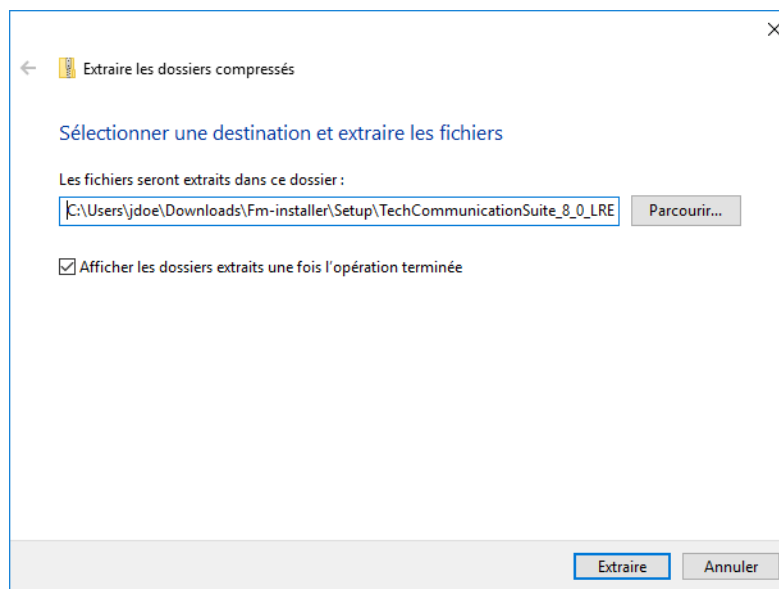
Extraire les dossiers compressés

Sélectionner une destination et extraire les fichiers

Les fichiers seront extraits dans ce dossier :

C:\Users\jdoe\Downloads\Fm-installer\Setup\TechCommunicationSuite_8_0_LRE

Parcourir...

Afficher les dossiers extraits une fois l'opération terminée

Extraire

Annuler